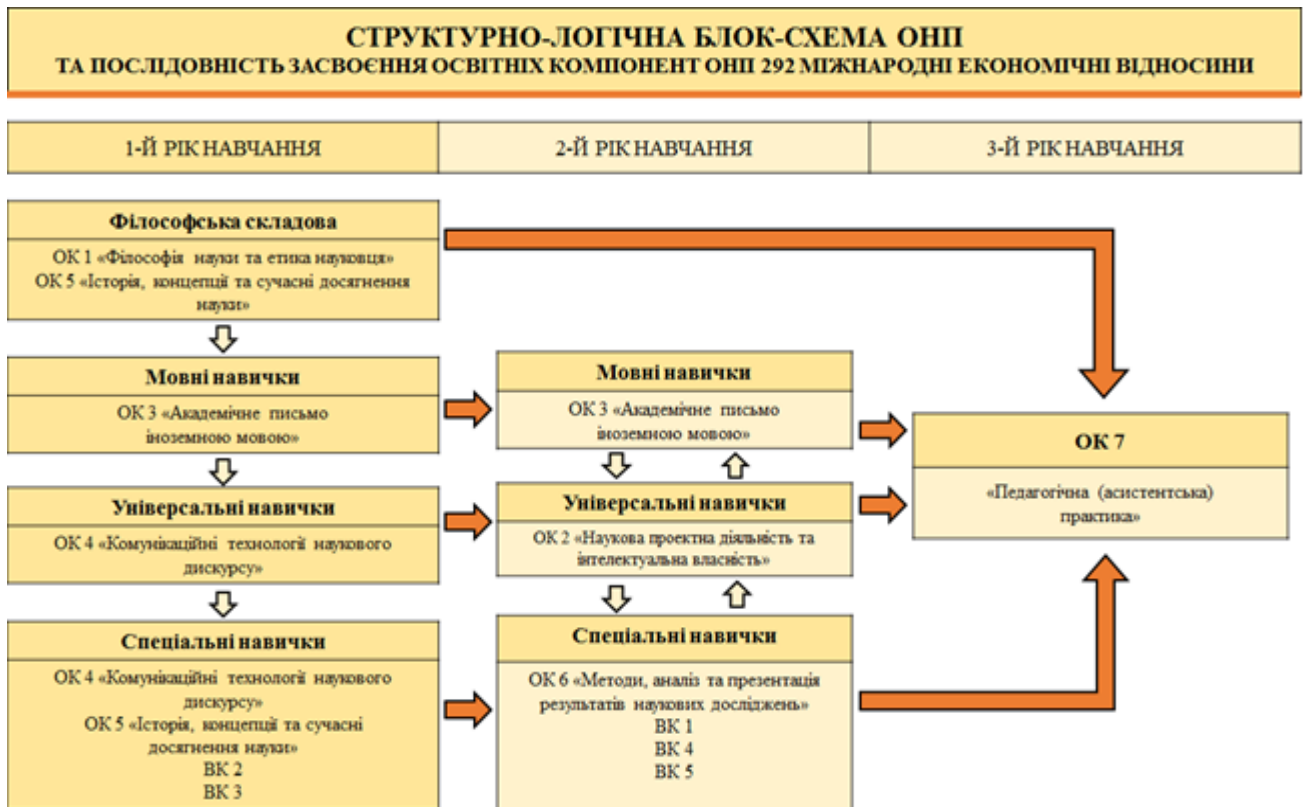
СТРУКТУРНО-ЛОГІЧНА БЛОК-СХЕМА ОНП
ТА ПОСЛІДОВНІСТЬ ЗАСВОЄННЯ ОСВІТНІХ КОМПОНЕНТ ОНП 292 МІЖНАРОДНІ ЕКОНОМІЧНІ ВІДНОСИНИ

| 1-Й РІК НАВЧАННЯ | 2-Й РІК НАВЧАННЯ | 3-Й РІК НАВЧАННЯ |
|---|---|---|

Філософська складова
ОК 1 «Філософія науки та етика науковця»
ОК 5 «Історія, концепції та сучасні досягнення науки»

Мовні навички
ОК 3 «Академічне письмо іноземною мовою»

Універсальні навички
ОК 4 «Комунікаційні технології наукового дискурсу»

Спеціальні навички
ОК 4 «Комунікаційні технології наукового дискурсу»
ОК 5 «Історія, концепції та сучасні досягнення науки»
ВК 2
ВК 3

Мовні навички
ОК 3 «Академічне письмо іноземною мовою»

Універсальні навички
ОК 2 «Наукова проектна діяльність та інтелектуальна власність»

Спеціальні навички
ОК 6 «Методи, аналіз та презентація результатів наукових досліджень»
ВК 1
ВК 4
ВК 5

ОК 7
«Педагогічна (асистентська) практика»